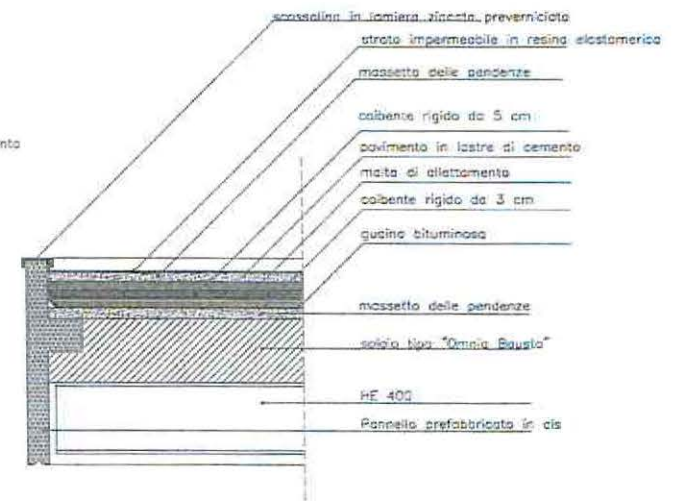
scossalina in lamiera zincata preverniciata
strato impermeabile in resina elastomerica
massetto delle pendenze
coibente rigido da 5 cm
pavimento in lastre di cemento
malta di allettamento
coibente rigido da 3 cm
guaina bituminosa
nto
massetto delle pendenze
solaio tipo "Omnia Bausta"
HE 400
Pannello prefabbricato in cls